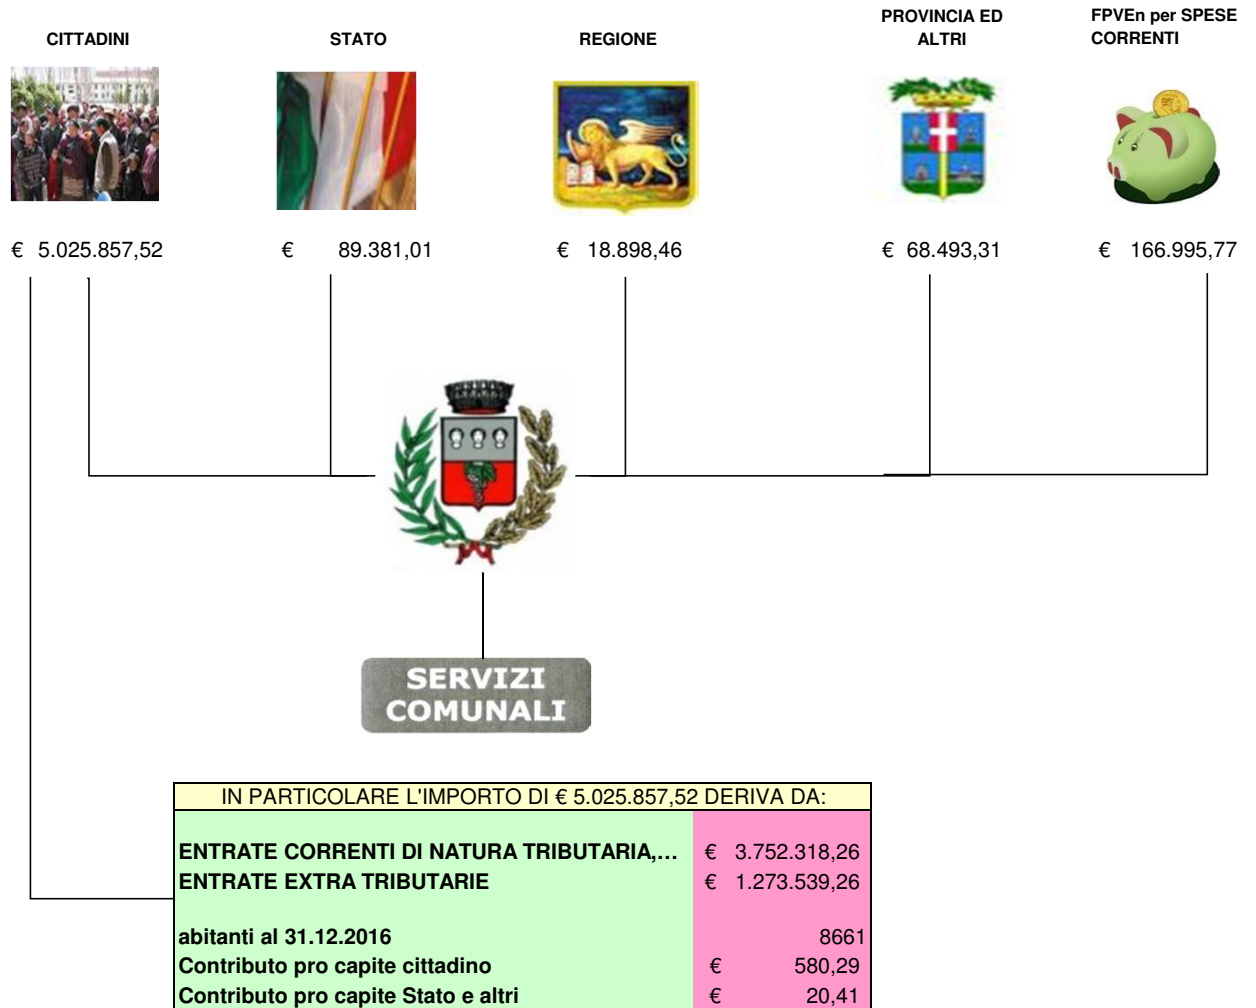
CITTADINI

STATO

REGIONE

PROVINCIA ED ALTRI

FPVEn per SPESE CORRENTI

€ 5.025.857,52

€ 89.381,01

€ 18.898,46

€ 68.493,31

€ 166.995,77

SERVIZI COMUNALI

| IN PARTICOLARE L'IMPORTO DI € 5.025.857,52 DERIVA DA: | |
|---|---|
| ENTRATE CORRENTI DI NATURA TRIBUTARIA,… | € 3.752.318,26 |
| ENTRATE EXTRA TRIBUTARIE | € 1.273.539,26 |
| abitanti al 31.12.2016 | 8661 |
| Contributo pro capite cittadino | € 580,29 |
| Contributo pro capite Stato e altri | € 20,41 |